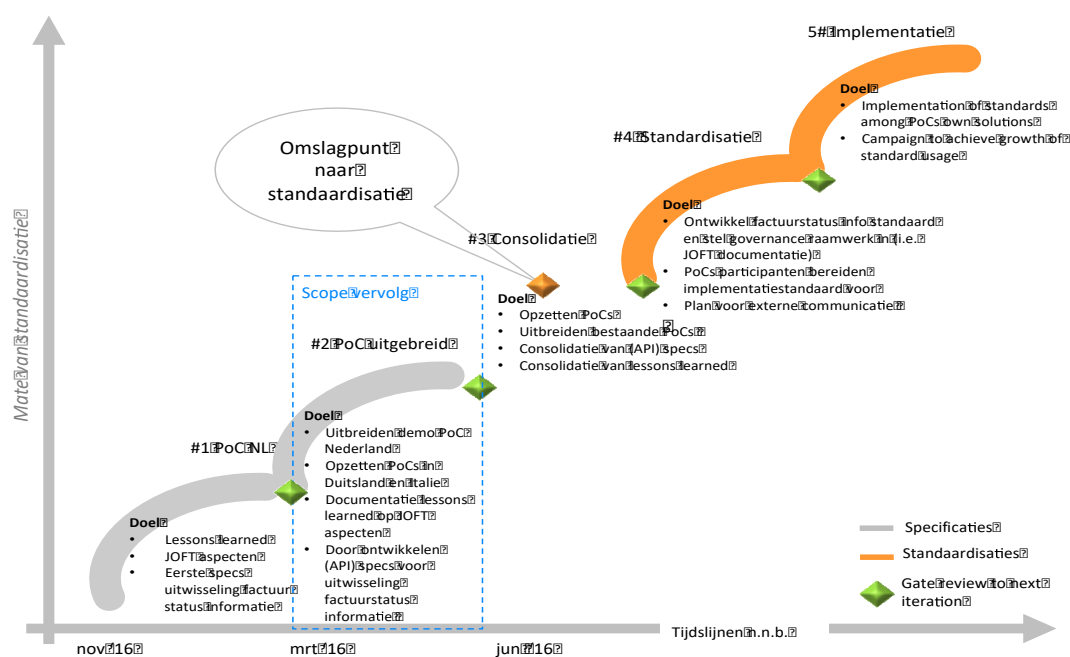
Mate van standaardisatie

5# Implementatie

Doel
• Implementation of standards among PoCs own solutions
• Campaign to achieve growth of standard usage

#4 Standardisatie

Doel
• Ontwikkel factuurstatus info standaard en stel governance raamwerk in (i.e. JOFT documentatie)
• PoCs participanten bereiden implementatiestandaard voor
• Plan voor externe communicatie

Omslagpunt naar standaardisatie

#3 Consolidatie

Doel
• Opzetten PoCs
• Uitbreiden bestaande PoCs
• Consolidatie van (API) specs
• Consolidatie van lessons learned

Scope vervolg

#2 PoC uitgebreid

Doel
• Uitbreiden demo PoC Nederland
• Opzetten PoCs in Duitsland en Italie
• Documentatie lessons learned op JOFT aspecten
• Door ontwikkelen (API) specs voor uitwisseling factuurstatus informatie

#1 PoC NL

Doel
• Lessons learned
• JOFT aspecten
• Eerste specs uitwisseling factuur status informatie

Specificaties
Standaardisaties
Gate review to next iteration

nov 16
mrt 16
jun 16
Tijdslijnen n.n.b.